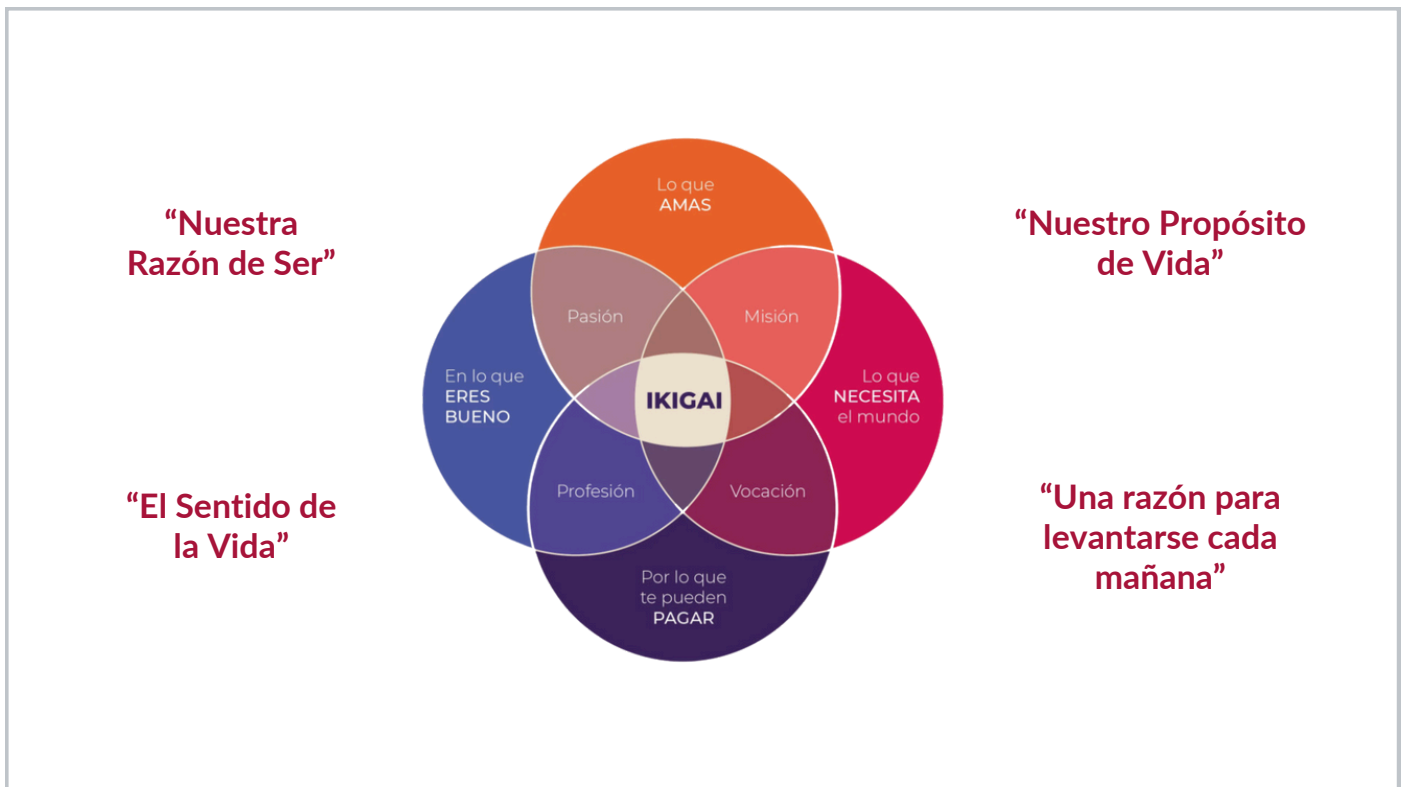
"Nuestra Razón de Ser"

"Nuestro Propósito de Vida"

Lo que AMAS

Pasión

Misión

En lo que ERES BUENO

IKIGAI

Lo que NECESITA el mundo

Profesión

Vocación

Por lo que te pueden PAGAR

"El Sentido de la Vida"

"Una razón para levantarse cada mañana"